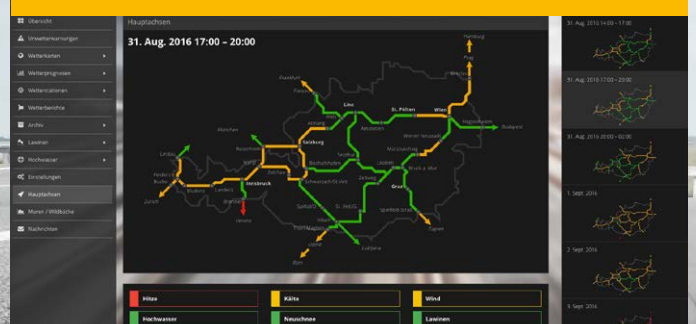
Übersicht
Unwetterwarnungen
Wetterkarten
Wetterprognosen
Wetterstationen
Wetterberichte
Archiv
Lawinen
Hochwasser
Einstellungen
Hauptachsen
Muren / Wildbäche
Nachrichten

Hauptachsen

31. Aug. 2016 17:00 – 20:00

Hamburg
Prag
Frankfurt
Passau
Linz
St. Pölten
Wien
Bratislava
Budapest
Salzburg
München
Innsbruck
Graz
Villach
Klagenfurt
Bozen
Verona
Ljubljana
Zagreb
Zürich
Rom

| Hitze | Kälte | Wind |
|---|---|---|
| Hochwasser | Neuschnee | Lawinen |

31. Aug. 2016 14:00 – 17:00
31. Aug. 2016 17:00 – 20:00
31. Aug. 2016 20:00 – 02:00
1. Sept. 2016
2. Sept. 2016
3. Sept. 2016